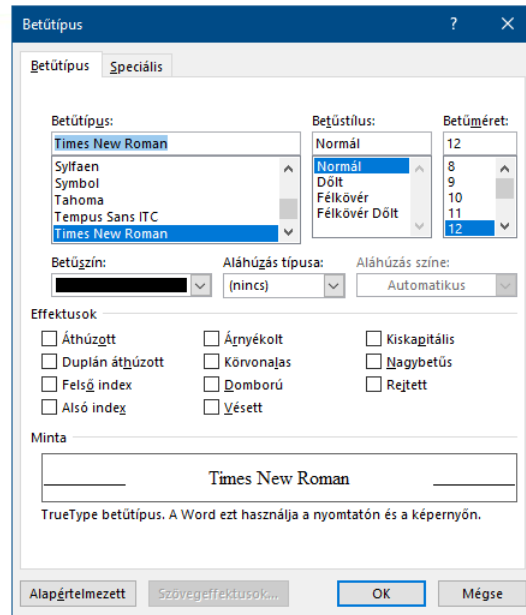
Betűtípus

?

Betűtípus

Speciális

Betűtípus:

Times New Roman

Sylfaen
Symbol
Tahoma
Tempus Sans ITC
Times New Roman

Betűstílus:

Normál

Normál
Dőlt
Félkövér
Félkövér Dőlt

Betűméret:

12

8
9
10
11
12

Betűszín:

Aláhúzás típusa:

(nincs)

Aláhúzás színe:

Automatikus

Effektusok

Áthúzott
Duplán áthúzott
Felső index
Alsó index

Árnyékolt
Körvonalas
Domború
Vésett

Kiskapitális
Nagybetűs
Rejtett

Minta

Times New Roman

TrueType betűtípus. A Word ezt használja a nyomtatón és a képernyőn.

Alapértelmezett

Szövegeffektusok...

OK

Mégse